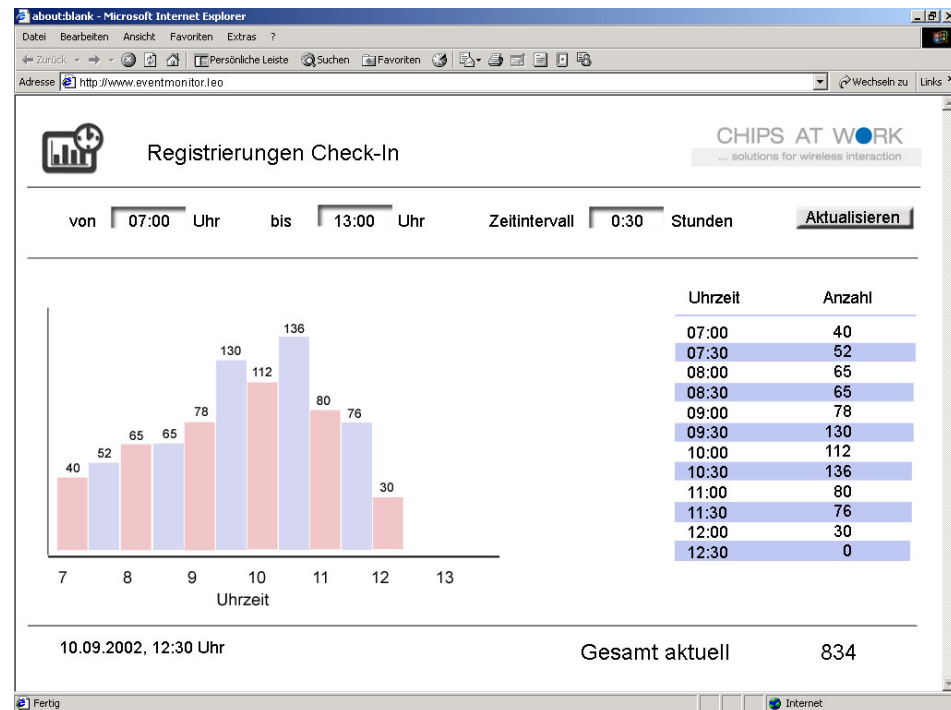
about:blank - Microsoft Internet Explorer

Datei Bearbeiten Ansicht Favoriten Extras ?

Zurück Persönliche Leiste Suchen Favoriten

Adresse http://www.eventmonitor.leo Wechseln zu Links

Registrierungen Check-In

CHIPS AT WORK
... solutions for wireless interaction

von 07:00 Uhr bis 13:00 Uhr Zeitintervall 0:30 Stunden Aktualisieren

40 52 65 65 78 130 112 136 80 76 30

7 8 9 10 11 12 13
Uhrzeit

| Uhrzeit | Anzahl |
|---|---|
| 07:00 | 40 |
| 07:30 | 52 |
| 08:00 | 65 |
| 08:30 | 65 |
| 09:00 | 78 |
| 09:30 | 130 |
| 10:00 | 112 |
| 10:30 | 136 |
| 11:00 | 80 |
| 11:30 | 76 |
| 12:00 | 30 |
| 12:30 | 0 |

10.09.2002, 12:30 Uhr

Gesamt aktuell 834

Fertig Internet